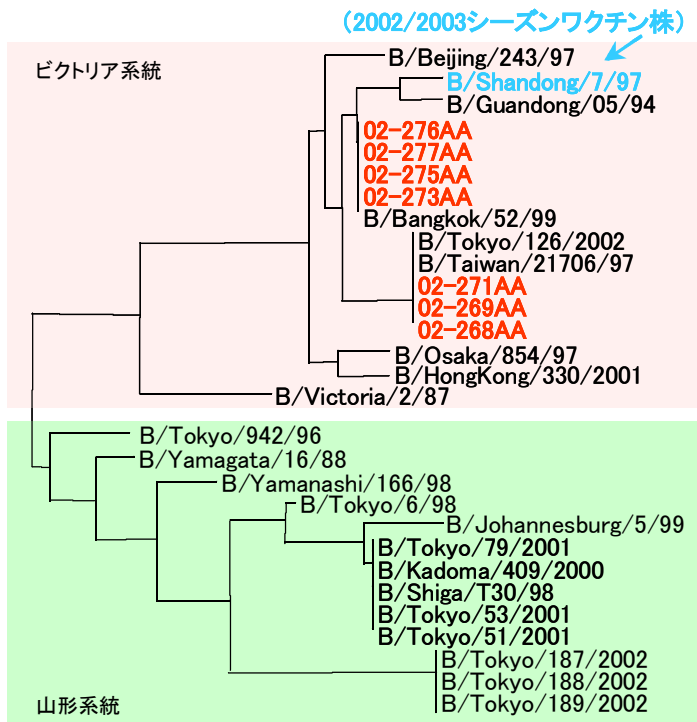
（2002/2003シーズンワクチン株）

ビクトリア系統

B/Beijing/243/97
B/Shandong/7/97
B/Guandong/05/94
02-276AA
02-277AA
02-275AA
02-273AA
B/Bangkok/52/99
B/Tokyo/126/2002
B/Taiwan/21706/97
02-271AA
02-269AA
02-268AA
B/Osaka/854/97
B/HongKong/330/2001
B/Victoria/2/87

B/Tokyo/942/96
B/Yamagata/16/88
B/Yamanashi/166/98
B/Tokyo/6/98
B/Johannesburg/5/99
B/Tokyo/79/2001
B/Kadoma/409/2000
B/Shiga/T30/98
B/Tokyo/53/2001
B/Tokyo/51/2001
B/Tokyo/187/2002
B/Tokyo/188/2002
B/Tokyo/189/2002

山形系統